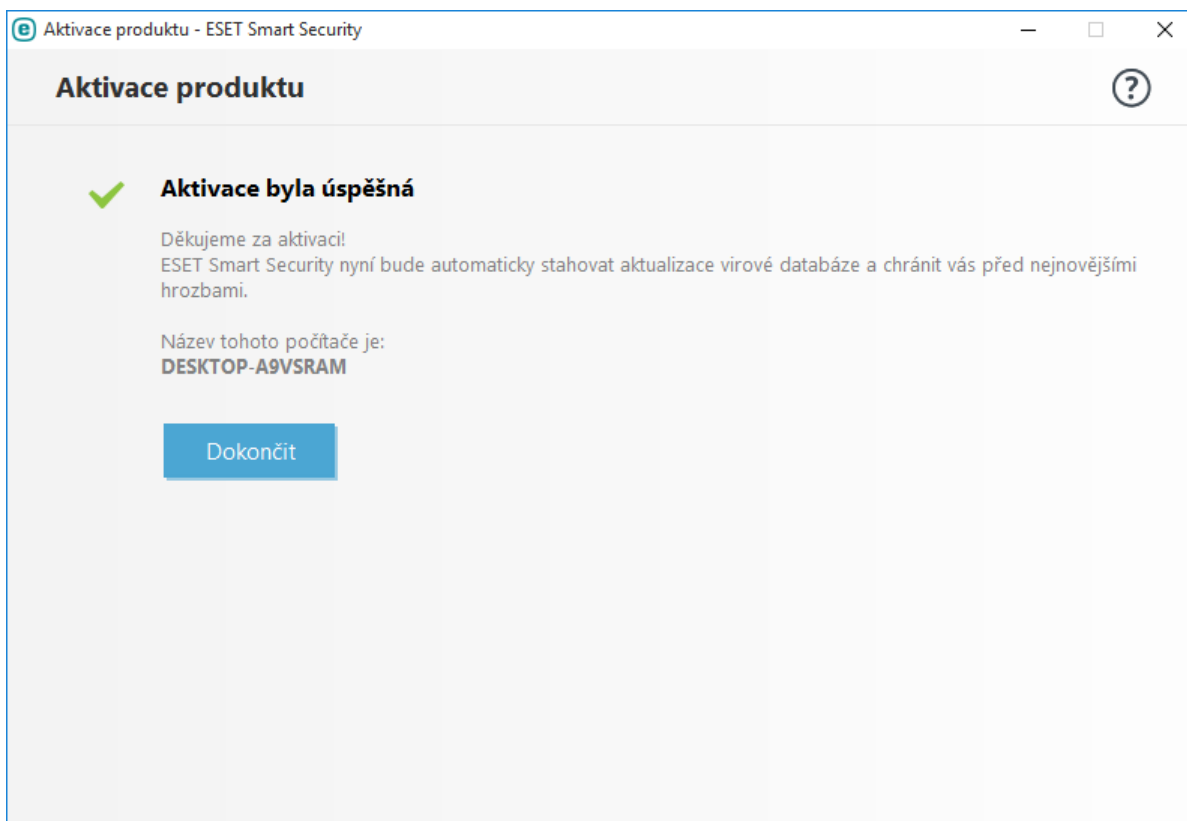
Aktivace produktu - ESET Smart Security

Aktivace produktu

?

Aktivace byla úspěšná

Děkujeme za aktivaci!
ESET Smart Security nyní bude automaticky stahovat aktualizace virové databáze a chránit vás před nejnovějšími hrozbami.

Název tohoto počítače je:
DESKTOP-A9VSRAM

Dokončit